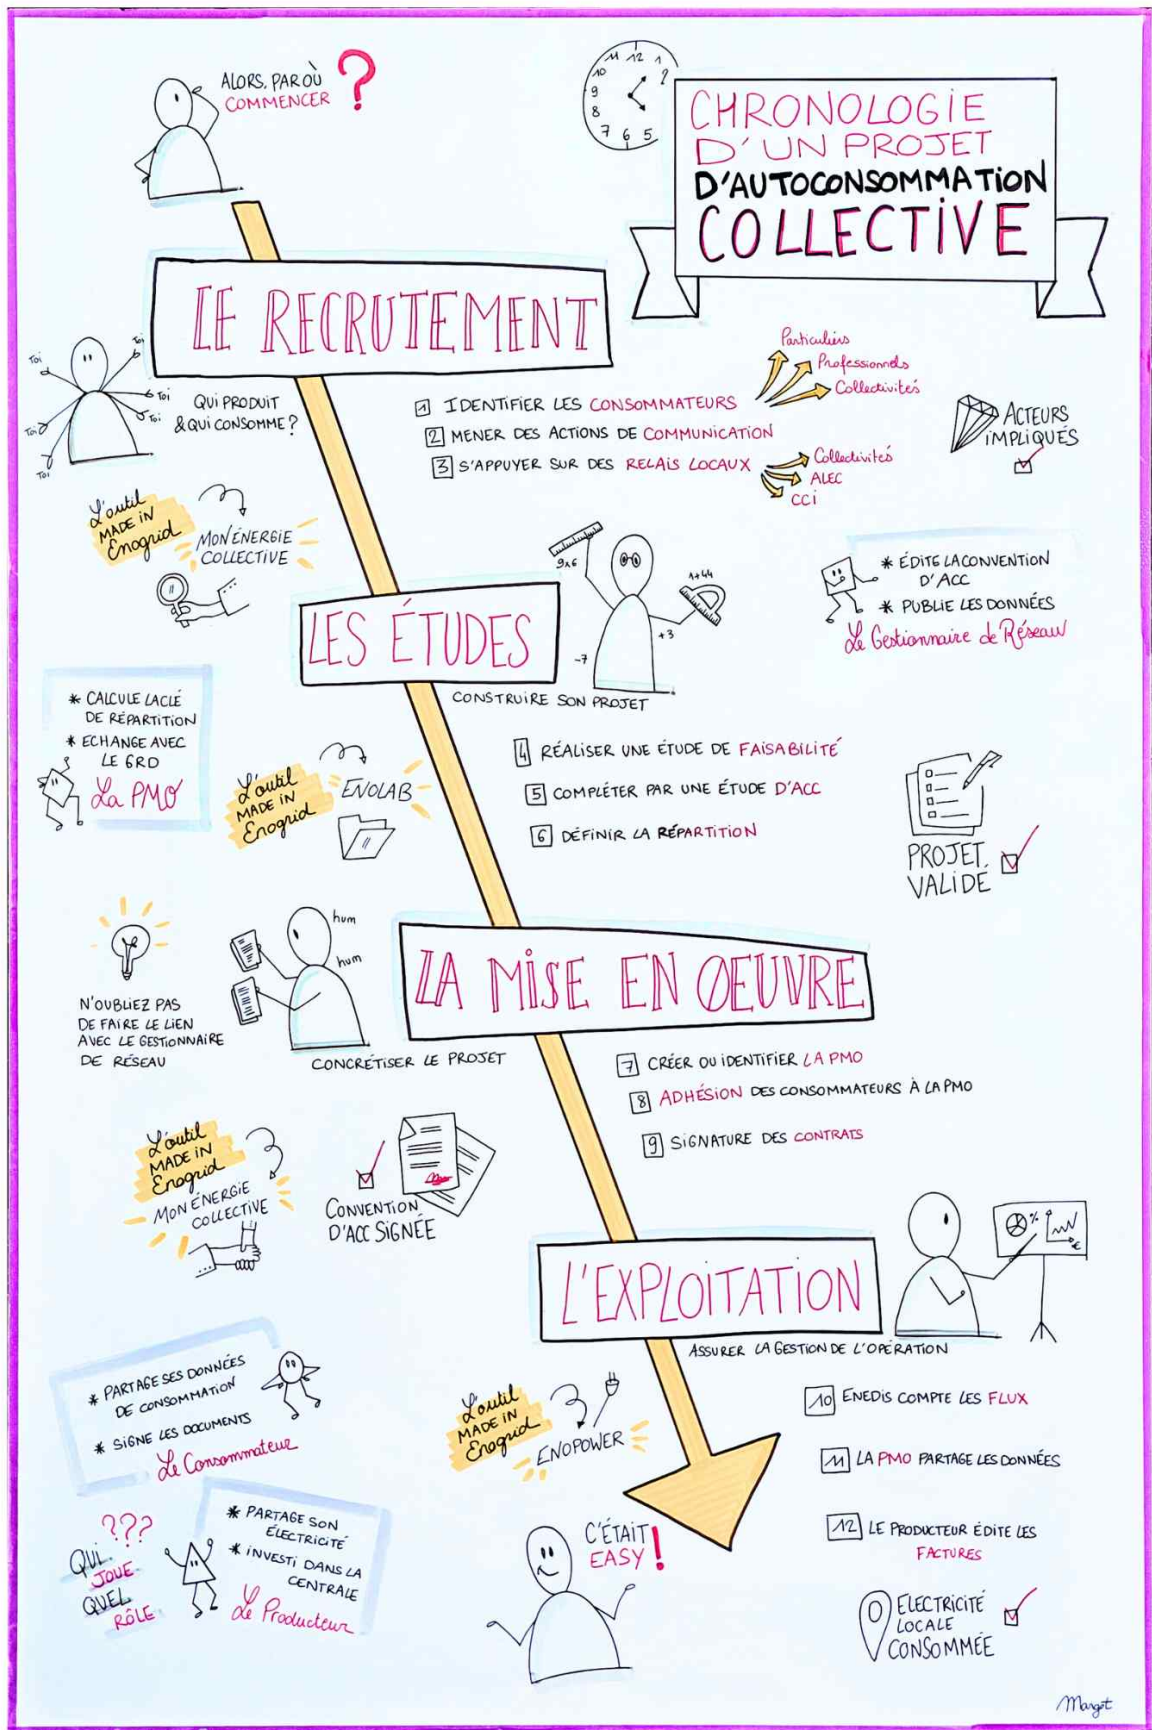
ALORS, PAR OÙ COMMENCER ?

11 12 1 2 10 9 8 7 6 5

CHRONOLOGIE D'UN PROJET D'AUTOCONSOMMATION COLLECTIVE

LE RECRUTEMENT

Toi Toi Toi Toi Toi Toi Toi

QUI PRODUIT & QUI CONSOMME ?

1 IDENTIFIER LES CONSOMMATEURS
Particuliers
Professionnels
Collectivités

2 MENER DES ACTIONS DE COMMUNICATION

3 S'APPUYER SUR DES RELAIS LOCAUX
Collectivités
ALEC
CCI

ACTEURS IMPLIQUÉS

L'outil MADE IN Enogrid
MON ÉNERGIE COLLECTIVE

* ÉDITE LA CONVENTION D'ACC
* PUBLIE LES DONNÉES
Le Gestionnaire de Réseau

LES ÉTUDES

9x6 4+44 +3 -7

CONSTRUIRE SON PROJET

* CALCULE LA CLÉ DE RÉPARTITION
* ECHANGE AVEC LE GRD
La PMO

L'outil MADE IN Enogrid
ENOLAB

4 RÉALISER UNE ÉTUDE DE FAISABILITÉ
5 COMPLÉTER PAR UNE ÉTUDE D'ACC
6 DÉFINIR LA RÉPARTITION

PROJET VALIDÉ

hum
hum

N'OUBLIEZ PAS DE FAIRE LE LIEN AVEC LE GESTIONNAIRE DE RÉSEAU

LA MISE EN ŒUVRE

CONCRÉTISER LE PROJET

7 CRÉER OU IDENTIFIER LA PMO
8 ADHÉSION DES CONSOMMATEURS À LA PMO
9 SIGNATURE DES CONTRATS

L'outil MADE IN Enogrid
MON ÉNERGIE COLLECTIVE

CONVENTION D'ACC SIGNÉE

L'EXPLOITATION

ASSURER LA GESTION DE L'OPÉRATION

* PARTAGE SES DONNÉES DE CONSOMMATION
* SIGNE LES DOCUMENTS
Le Consommateur

L'outil MADE IN Enogrid
ENOPOWER

10 ENEDIS COMPTE LES FLUX
11 LA PMO PARTAGE LES DONNÉES
12 LE PRODUCTEUR ÉDITE LES FACTURES

??? QUI JOUE QUEL RÔLE

* PARTAGE SON ÉLECTRICITÉ
* INVESTI DANS LA CENTRALE
Le Producteur

C'ÉTAIT EASY !

ÉLECTRICITÉ LOCALE CONSOMMÉE

Margot